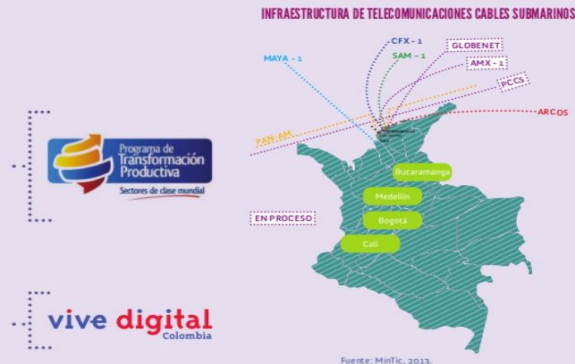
INFRAESTRUCTURA DE TELECOMUNICACIONES CABLES SUBMARINOS

Programa de Transformación Productiva
Sectores de clase mundial

vive digital
Colombia

MAYA - 1
CFX - 1
SAM - 1
GLOBENET
AMX - 1
PCCS
ARCOS
PAN-AM
EN PROCESO

Bucaramanga
Medellín
Bogotá
Cali

Fuente: MinTic, 2013.